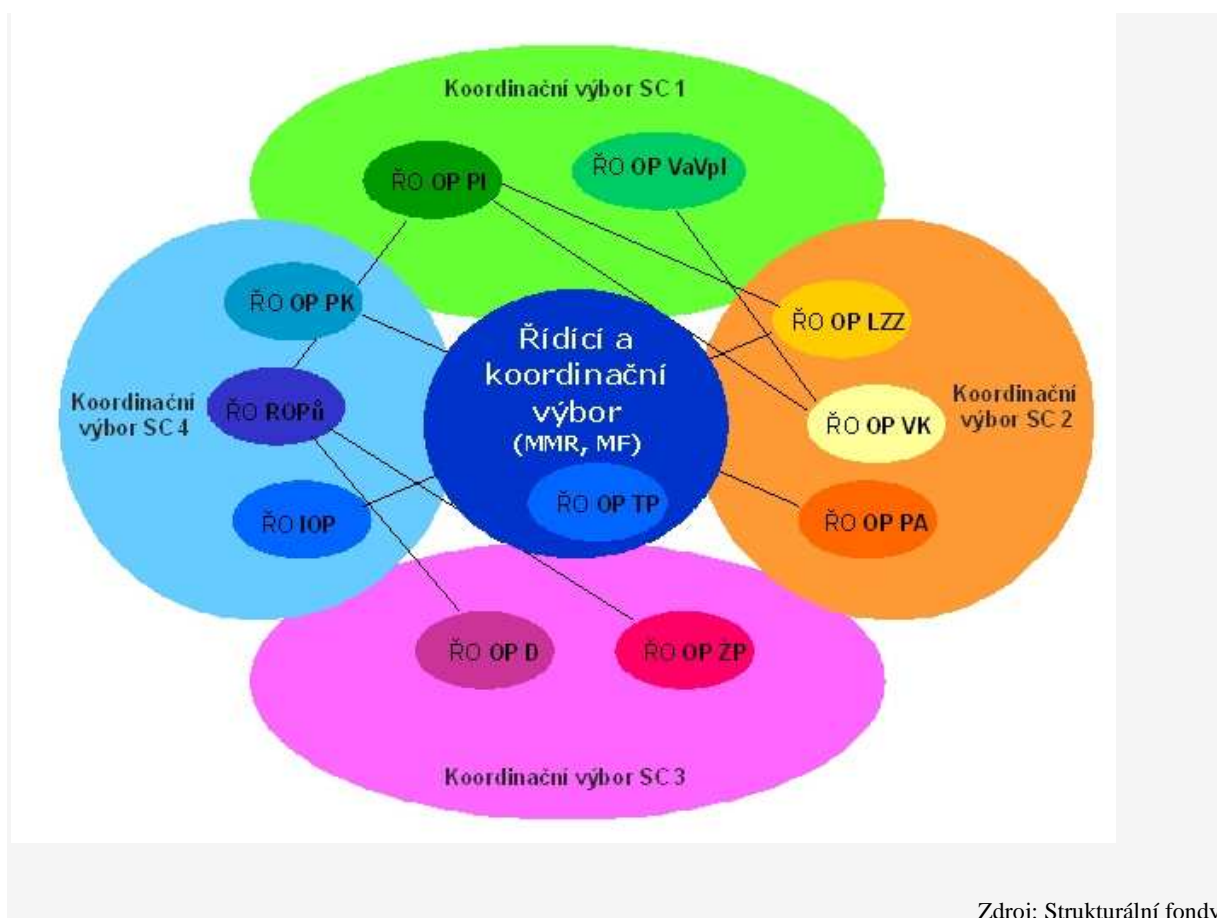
Koordinační výbor SC 1

ŘO OP PI

ŘO OP VaVpI

ŘO OP PK

ŘO OP LZZ

Řídící a koordinační výbor (MMR, MF)

Koordinační výbor SC 4

ŘO ROPů

Koordinační výbor SC 2

ŘO OP VK

ŘO IOP

ŘO OP TP

ŘO OP PA

ŘO OP D

ŘO OP ZP

Koordinační výbor SC 3

Zdroj: Strukturální fondy